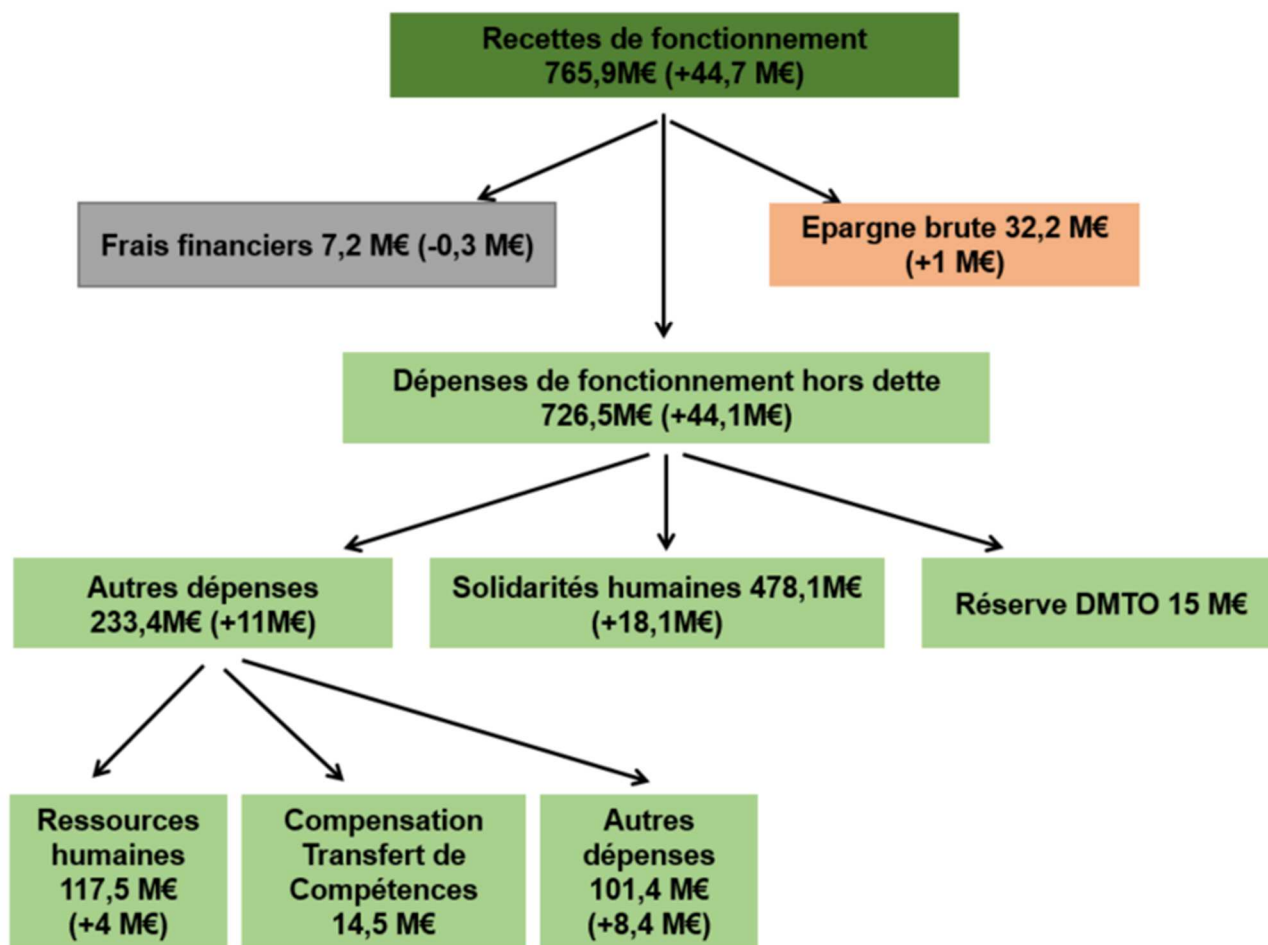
Recettes de fonctionnement
765,9M€ (+44,7 M€)

Frais financiers 7,2 M€ (-0,3 M€)

Epargne brute 32,2 M€
(+1 M€)

Dépenses de fonctionnement hors dette
726,5M€ (+44,1M€)

Autres dépenses
233,4M€ (+11M€)

Solidarités humaines 478,1M€
(+18,1M€)

Réserve DMTO 15 M€

Ressources humaines
117,5 M€
(+4 M€)

Compensation Transfert de Compétences
14,5 M€

Autres dépenses
101,4 M€
(+8,4 M€)